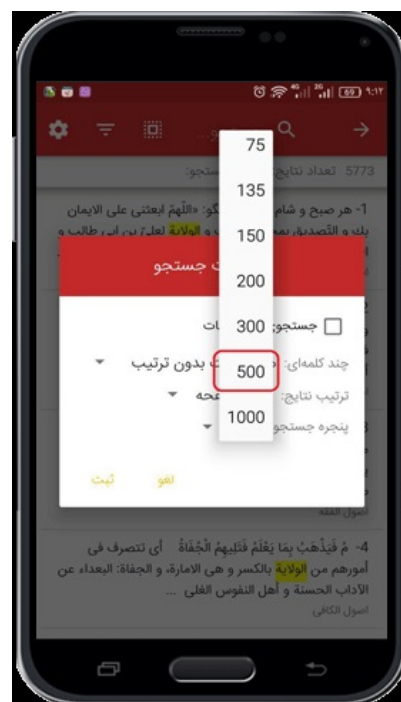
۹:۱۲ 69

5773 تعداد نتایج ... جستجو:

1- هر صبح و شام ... بگو: «اللهمّ ابعثنى على الايمان بك و التّصديق ... و الولاية لعلىّ بن ابى طالب و

... جستجو

جستجو: ... ات

چند کلمه‌ای: ... بدون ترتیب

ترتیب نتایج: ... صحه

پنجره جستجو

لغو ثبت

75
135
150
200
300
500
1000

اصول الفقه

4- مَ فَيَذْهَبُ بِمَا يَعْلَمُ فَتَلِيهِمُ الْجُفَاةُ أى تتصرف فى أمورهم من الولاية بالكسر و هى الامارة، و الجفاة: البعداء عن الآداب الحسنة و أهل النفوس الغلى ...

اصول الكافى